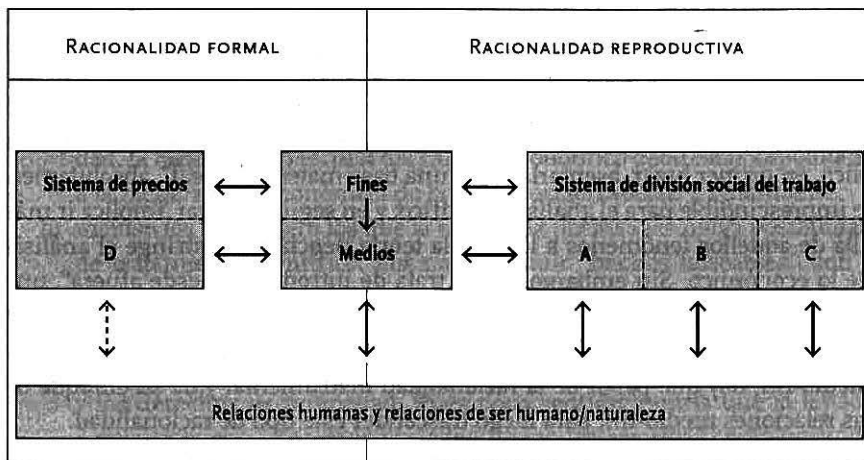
| Racionalidad formal | Racionalidad reproductiva |
|---|---|

Sistema de precios

D

Fines

Medios

Sistema de división social del trabajo

A

B

C

Relaciones humanas y relaciones de ser humano/naturaleza